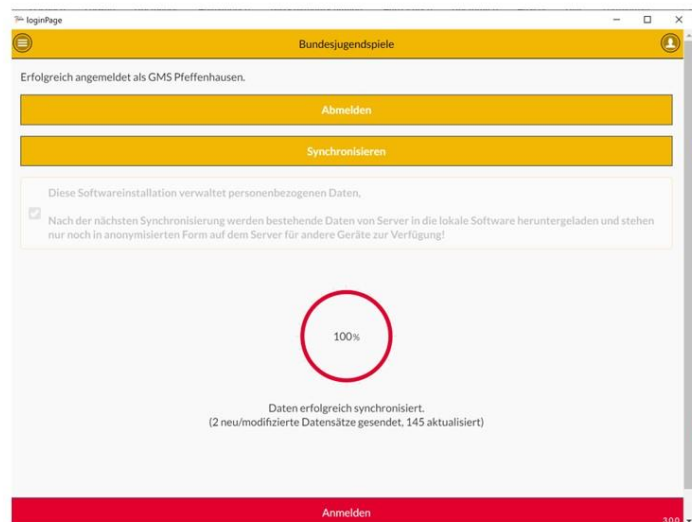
loginPage

Bundesjugendspiele

Erfolgreich angemeldet als GMS Pfeffenhausen.

Abmelden

Synchronisieren

Diese Softwareinstallation verwaltet personenbezogenen Daten,

Nach der nächsten Synchronisierung werden bestehende Daten von Server in die lokale Software heruntergeladen und stehen nur noch in anonymisierten Form auf dem Server für andere Geräte zur Verfügung!

100%

Daten erfolgreich synchronisiert.
(2 neu/modifizierte Datensätze gesendet, 145 aktualisiert)

Anmelden